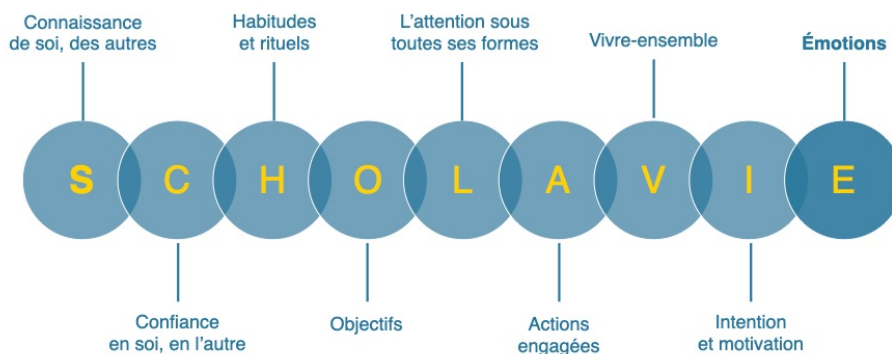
Connaissance de soi, des autres

Habitudes et rituels

L'attention sous toutes ses formes

Vivre-ensemble

Émotions

S C H O L A V I E

Confiance en soi, en l'autre

Objectifs

Actions engagées

Intention et motivation